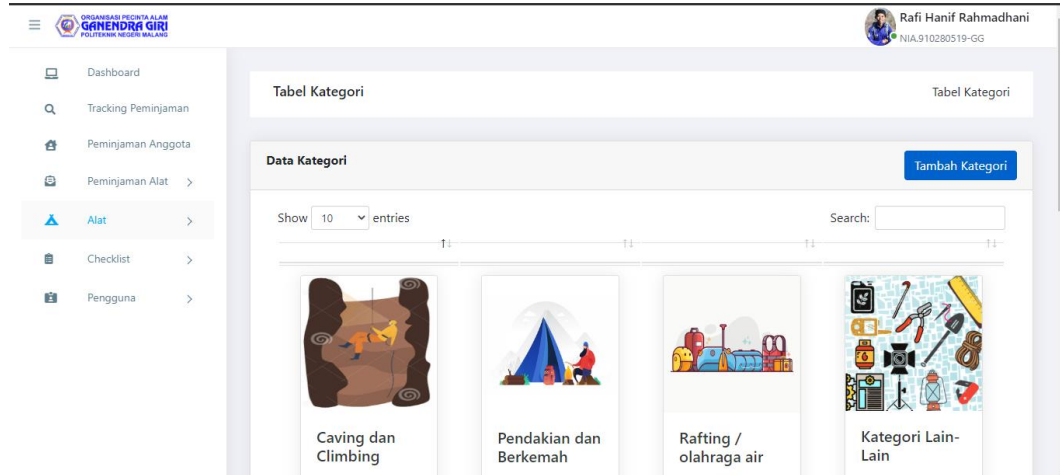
ORGANISASI PECINTA ALAM
GANENDRA GIRI
POLITEKNIK NEGERI MALANG

Rafi Hanif Rahmadhani
NIA.910280519-GG

Dashboard
Tracking Peminjaman
Peminjaman Anggota
Peminjaman Alat
Alat
Checklist
Pengguna

Tabel Kategori

Tabel Kategori

Data Kategori

Tambah Kategori

Show 10 entries

Search:

Caving dan Climbing

Pendakian dan Berkemah

Rafting / olahraga air

Kategori Lain-Lain